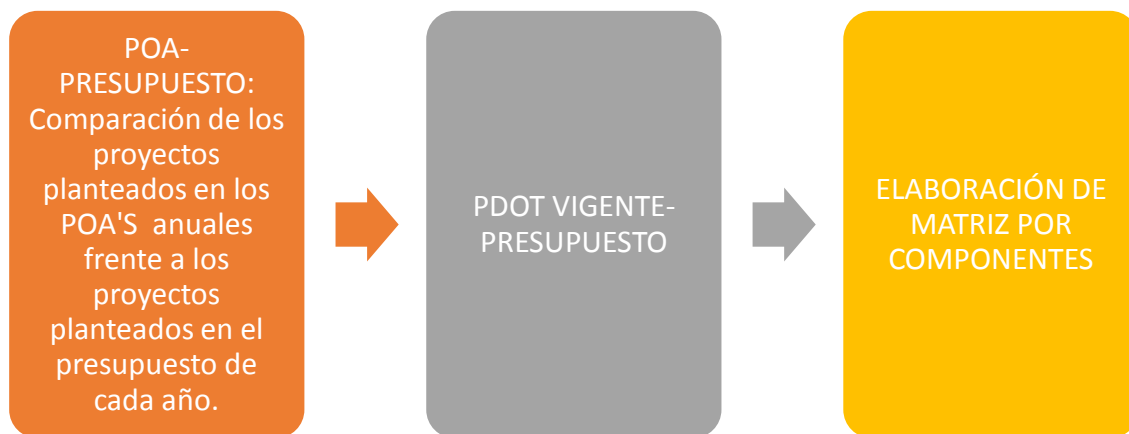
POA-PRESUPUESTO: Comparación de los proyectos planteados en los POA'S anuales frente a los proyectos planteados en el presupuesto de cada año.

PDOT VIGENTE-PRESUPUESTO

ELABORACIÓN DE MATRIZ POR COMPONENTES